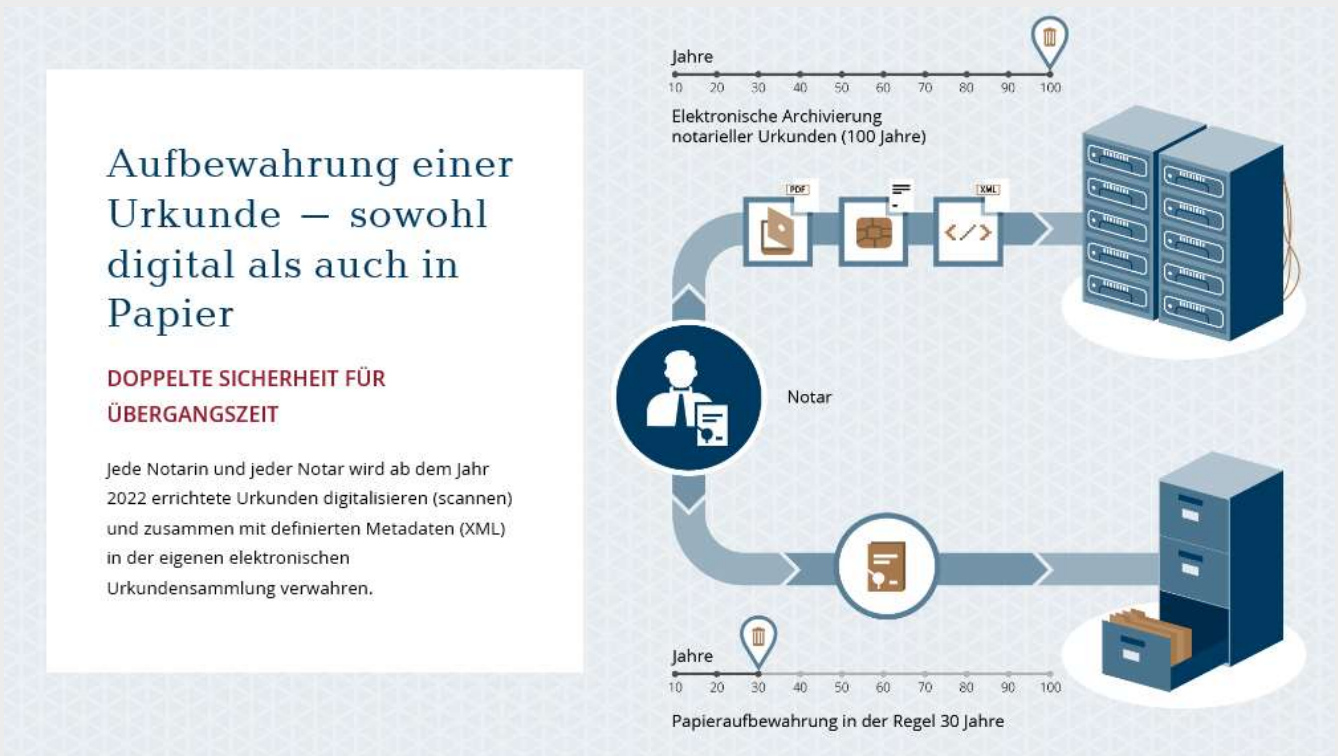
Aufbewahrung einer Urkunde – sowohl digital als auch in Papier

DOPPELTE SICHERHEIT FÜR ÜBERGANGSZEIT

Jede Notarin und jeder Notar wird ab dem Jahr 2022 errichtete Urkunden digitalisieren (scannen) und zusammen mit definierten Metadaten (XML) in der eigenen elektronischen Urkundensammlung verwahren.

Jahre
10 20 30 40 50 60 70 80 90 100
Elektronische Archivierung notarieller Urkunden (100 Jahre)

PDF
XML

Notar

Jahre
10 20 30 40 50 60 70 80 90 100
Papieraufbewahrung in der Regel 30 Jahre